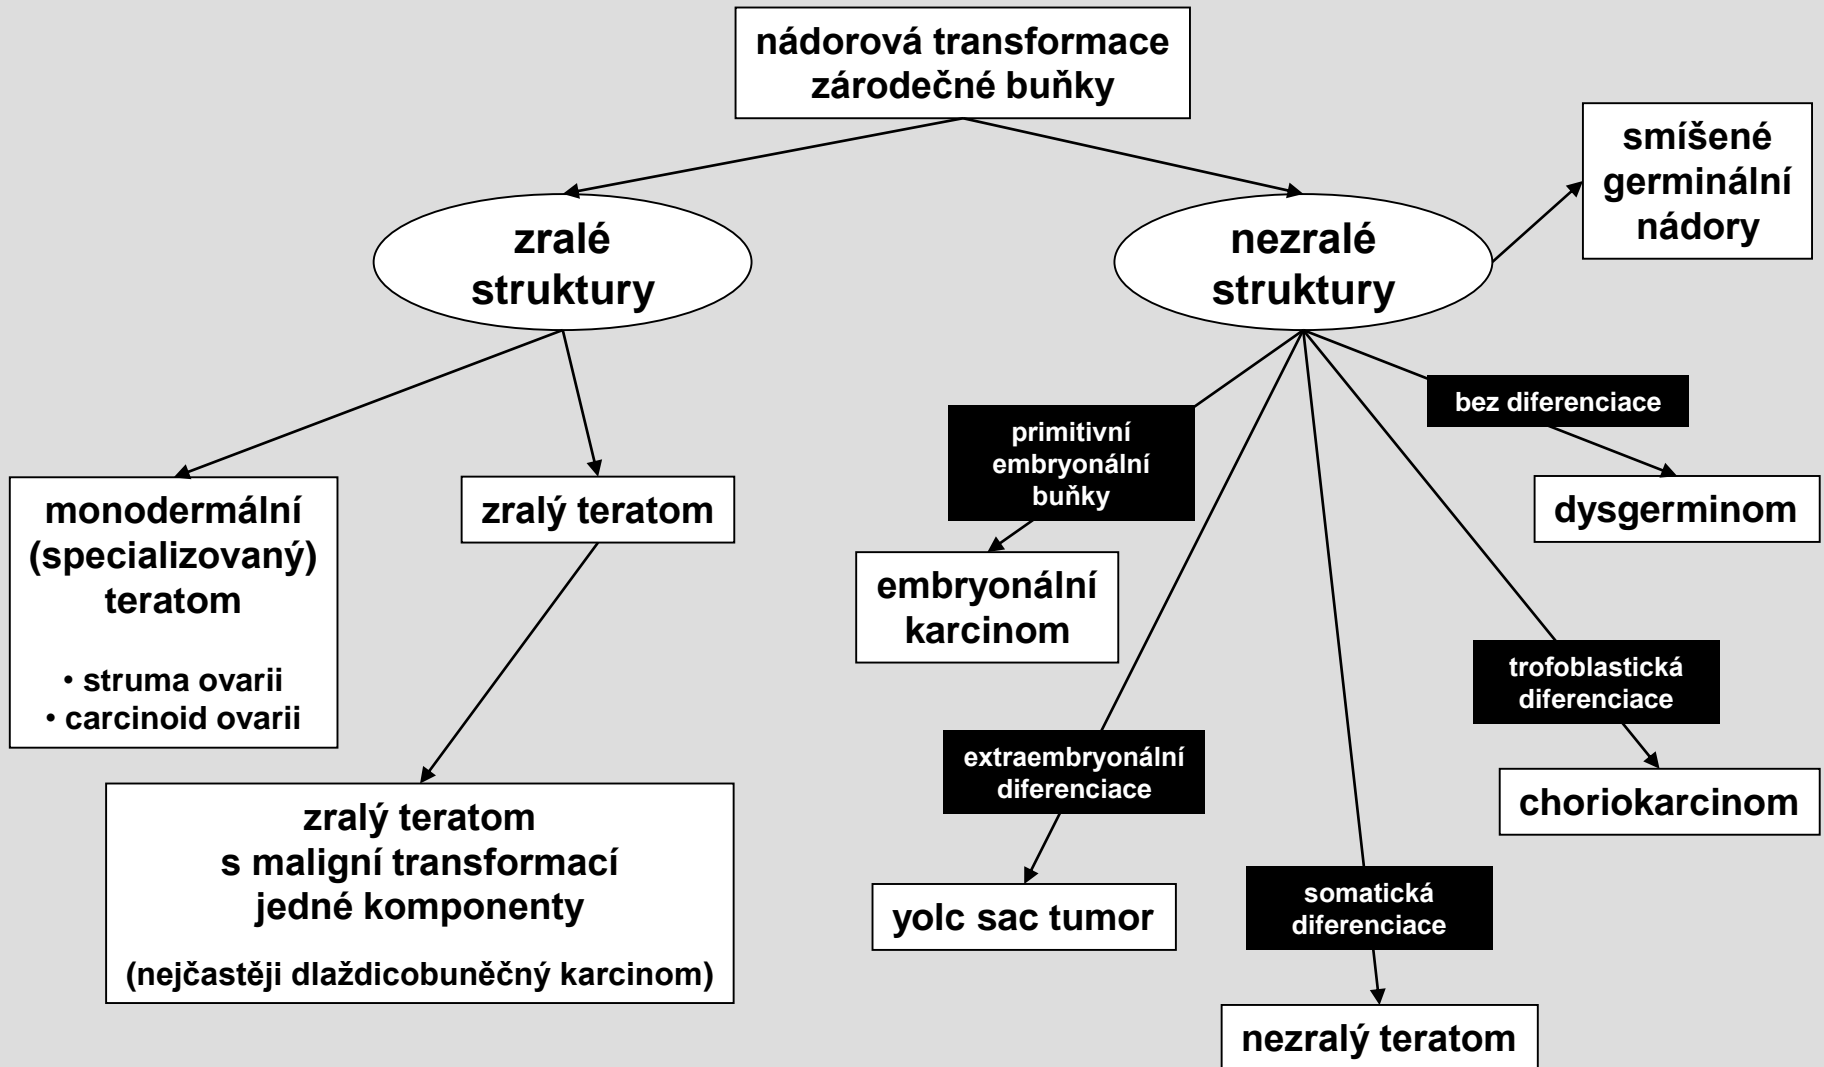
nádorová transformace zárodečné buňky

zralé struktury

nezralé struktury

smíšené germinální nádory

monodermální (specializovaný) teratom

• struma ovarii
• carcinoid ovarii

zralý teratom

zralý teratom s maligní transformací jedné komponenty

(nejčastěji dlaždicobuněčný karcinom)

primitivní embryonální buňky

embryonální karcinom

bez diferenciace

dysgerminom

extraembryonální diferenciace

yolc sac tumor

somatická diferenciace

nezralý teratom

trofoblastická diferenciace

choriokarcinom